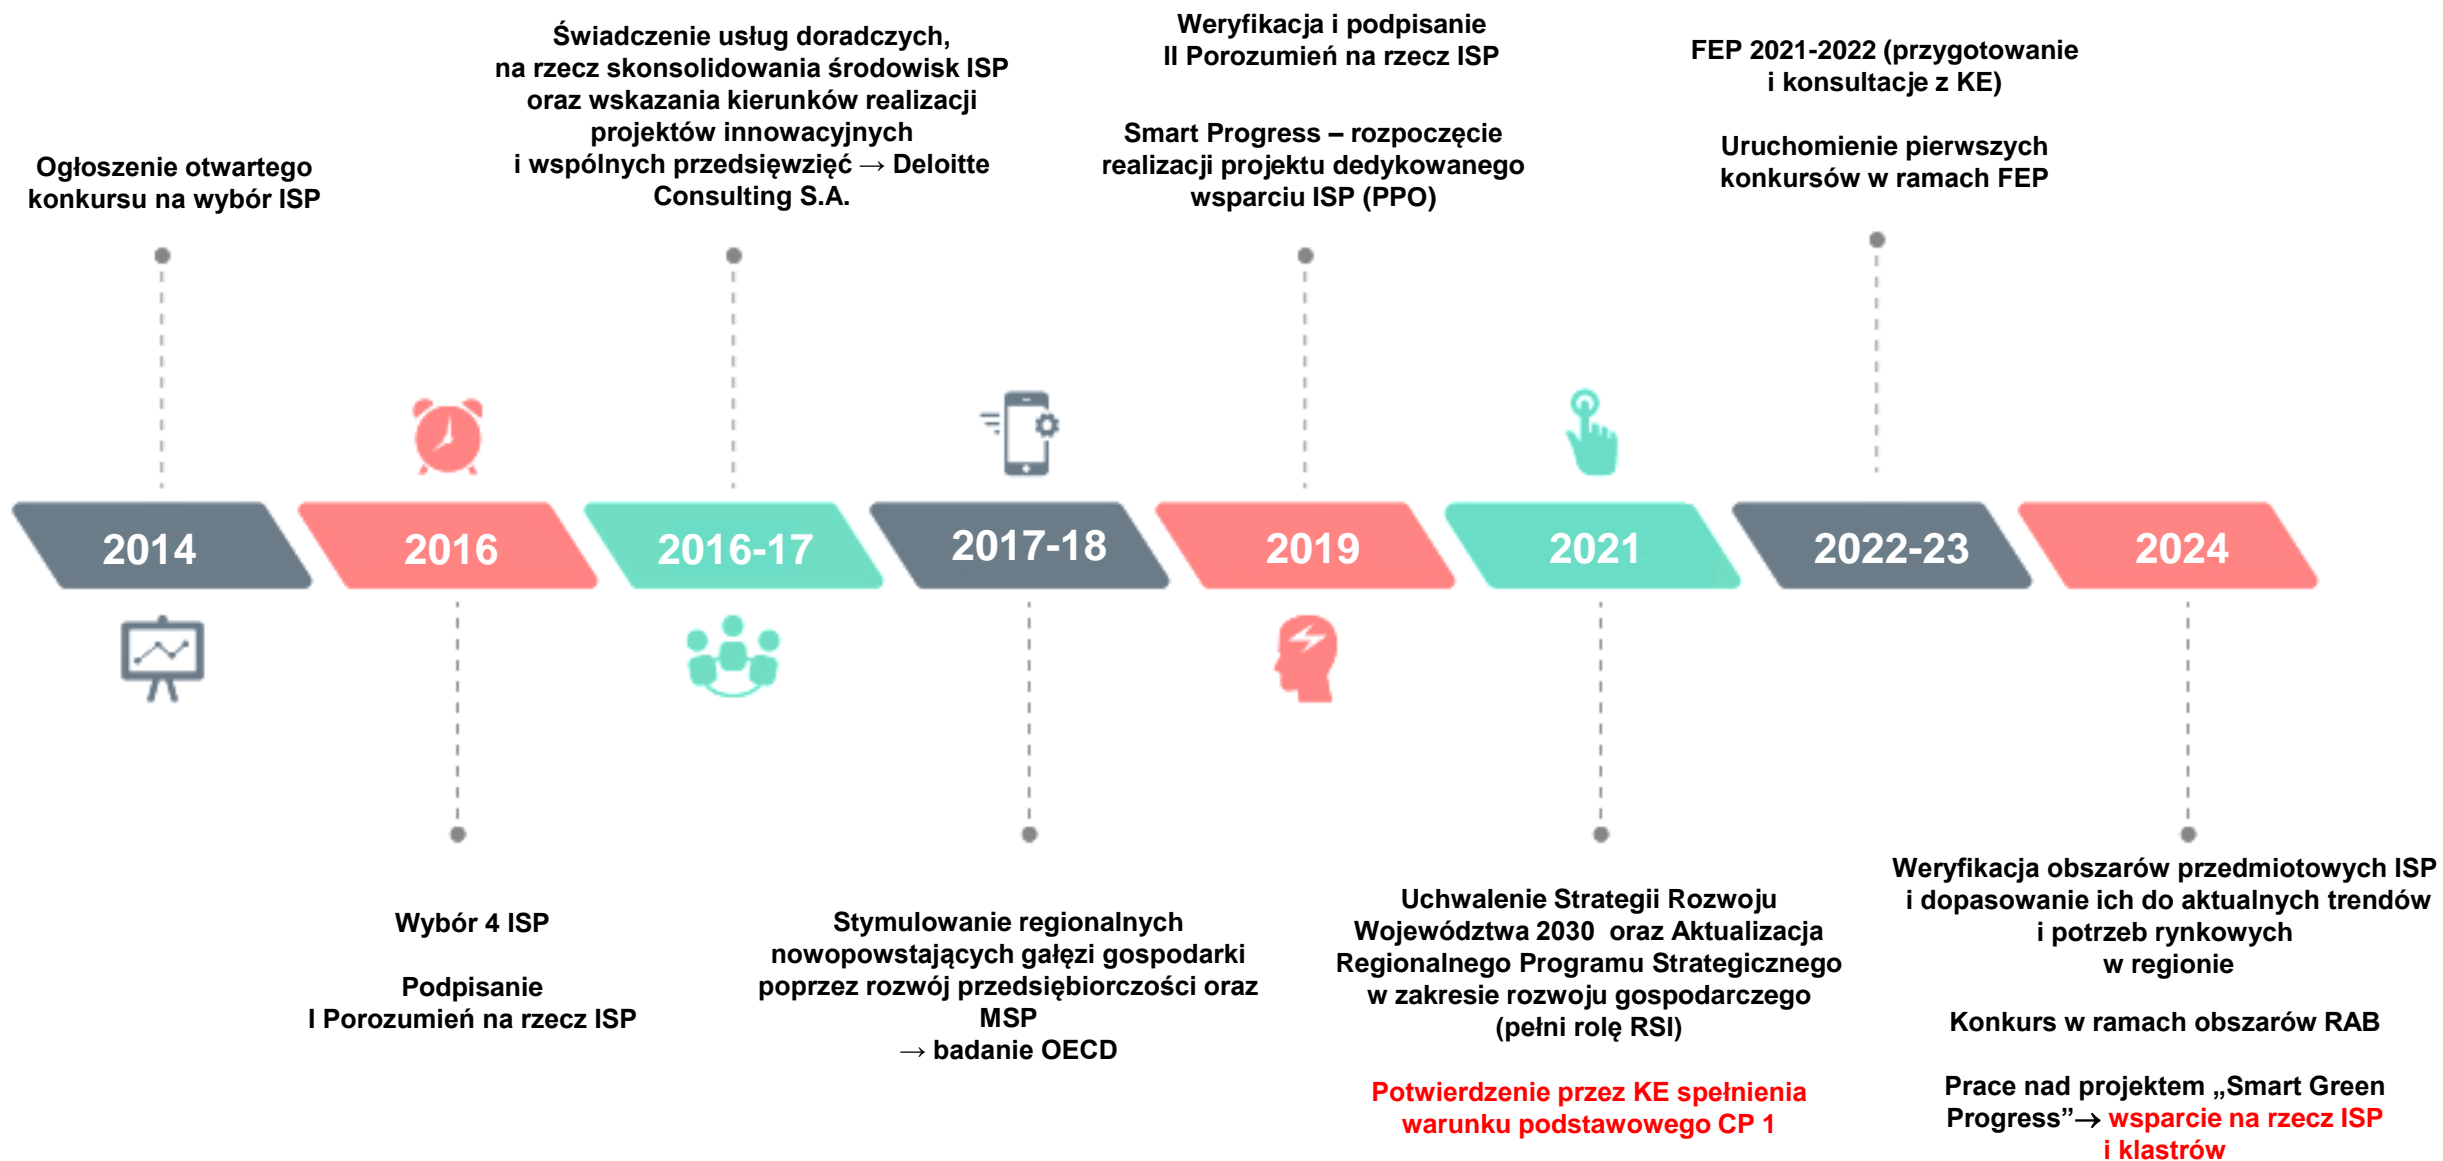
Ogłoszenie otwartego konkursu na wybór ISP

Świadczenie usług doradczych, na rzecz skonsolidowania środowisk ISP oraz wskazania kierunków realizacji projektów innowacyjnych i wspólnych przedsięwzięć → Deloitte Consulting S.A.

Weryfikacja i podpisanie II Porozumień na rzecz ISP

Smart Progress – rozpoczęcie realizacji projektu dedykowanego wsparciu ISP (PPO)

FEP 2021-2022 (przygotowanie i konsultacje z KE)

Uruchomienie pierwszych konkursów w ramach FEP

2014

2016

2016-17

2017-18

2019

2021

2022-23

2024

Wybór 4 ISP

Podpisanie I Porozumień na rzecz ISP

Stymulowanie regionalnych nowopowstających gałęzi gospodarki poprzez rozwój przedsiębiorczości oraz MSP → badanie OECD

Uchwalenie Strategii Rozwoju Województwa 2030 oraz Aktualizacja Regionalnego Programu Strategicznego w zakresie rozwoju gospodarczego (pełni rolę RSI)

Potwierdzenie przez KE spełnienia warunku podstawowego CP 1

Weryfikacja obszarów przedmiotowych ISP i dopasowanie ich do aktualnych trendów i potrzeb rynkowych w regionie

Konkurs w ramach obszarów RAB

Prace nad projektem „Smart Green Progress”→ wsparcie na rzecz ISP i klastrów